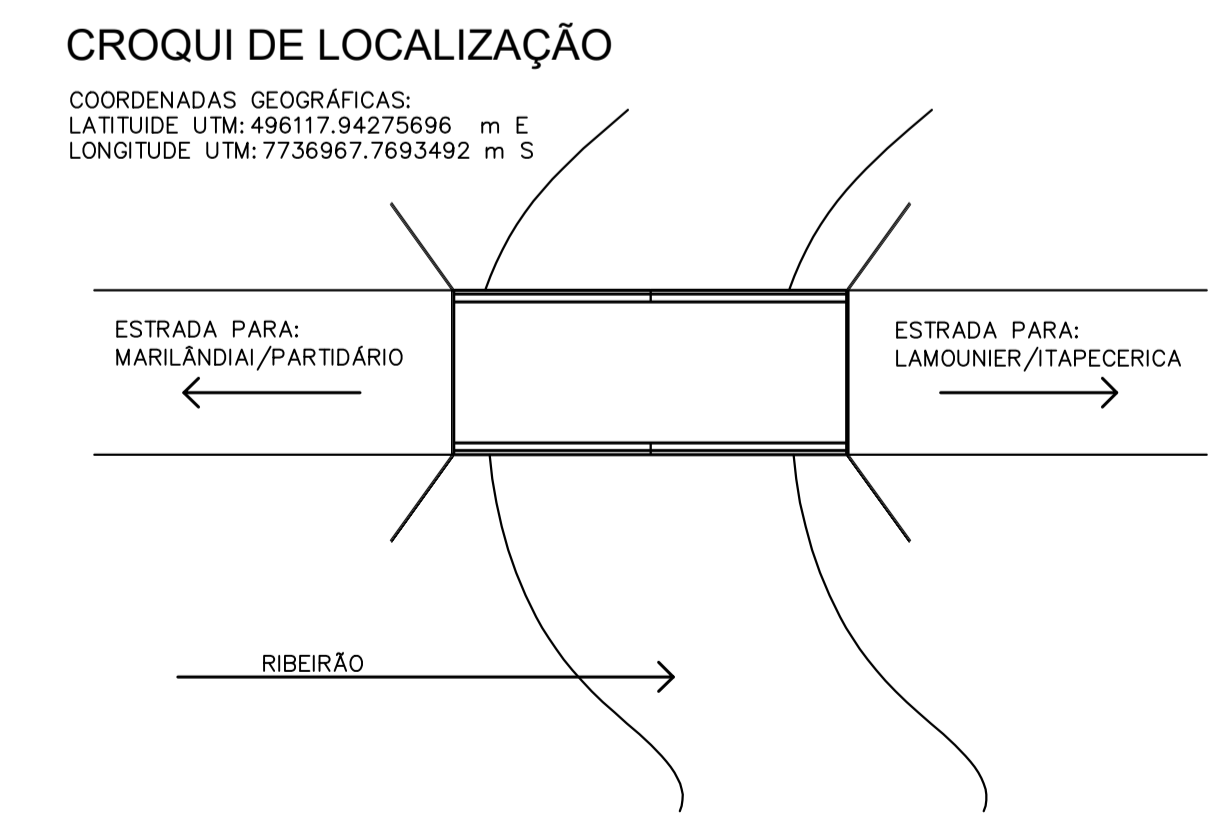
CROQUI DE LOCALIZAÇÃO

COORDENADAS GEOGRÁFICAS:
LATITUIDE UTM: 496117.94275696 m E
LONGITUDE UTM: 7736967.7693492 m S

ESTRADA PARA:
MARILÂNDIAI/PARTIDÁRIO

ESTRADA PARA:
LAMOUNIER/ITAPECERICA

RIBEIRÃO